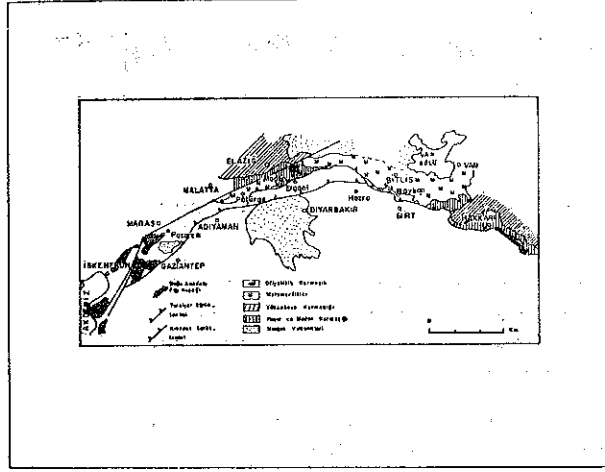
ELAZIĞ
MALATYA
MARAŞ
ADIYAMAN
DİYARBAKIR
GAZİANTEP
İSKENDERUN
BİTLİS
SİİRT
VAN
HAKKARİ
Pötürge
Pozantı
Hazro
Baykan
Ergani
Doğu Anadolu Fay Hattı
Toroslar Kuşağı
Ofiyolitli Karmaşık
Metamorfitler
Yüksekova Karmaşığı
Neojen Volkanitleri
Km